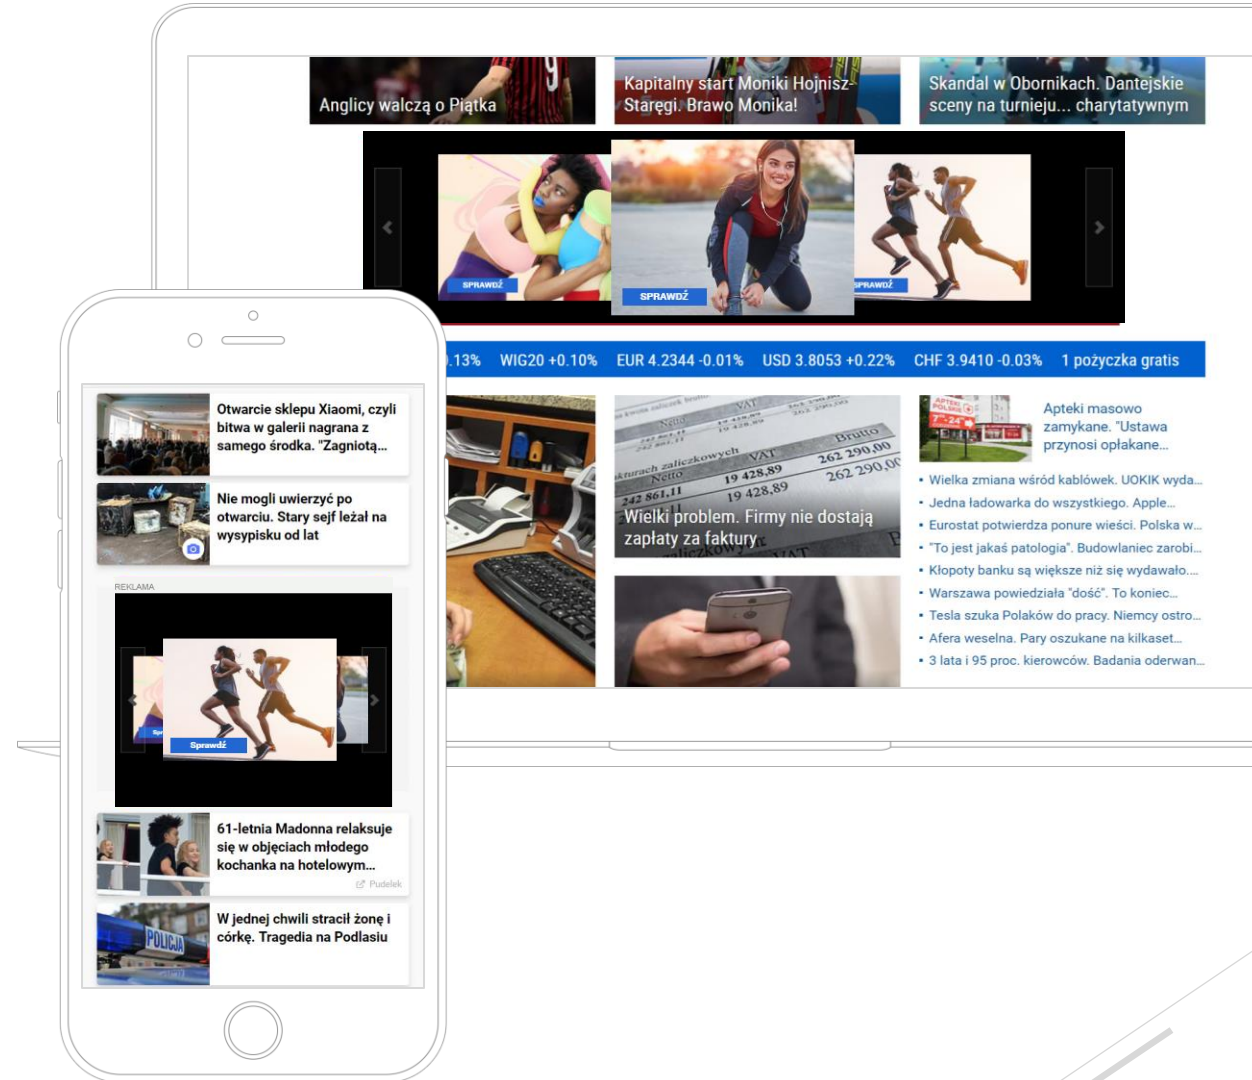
Anglicy walczą o Piątka

Kapitalny start Moniki Hojnisz-Staręgi. Brawo Monika!

Skandal w Obornikach. Dantejskie sceny na turnieju... charytatywnym

SPRAWDŹ

SPRAWDŹ

SPRAWDŹ

.13% WIG20 +0.10% EUR 4.2344 -0.01% USD 3.8053 +0.22% CHF 3.9410 -0.03% 1 pożyczka gratis

Wielki problem. Firmy nie dostają zapłaty za faktury

Apteki masowo zamykane. "Ustawa przynosi opłakane...

• Wielka zmiana wśród kablówek. UOKiK wyda...
• Jedna ładowarka do wszystkiego. Apple...
• Eurostat potwierdza ponure wieści. Polska w...
• "To jest jakaś patologia". Budowlaniec zarobi...
• Kłopoty banku są większe niż się wydawało...
• Warszawa powiedziała "dość". To koniec...
• Tesla szuka Polaków do pracy. Niemcy ostro...
• Afera weselna. Pary oszukane na kilkaset...
• 3 lata i 95 proc. kierowców. Badania oderwan...

Otwarcie sklepu Xiaomi, czyli bitwa w galerii nagrana z samego środka. "Zagniotą...

Nie mogli uwierzyć po otwarciu. Stary sejf leżał na wysypisku od lat

REKLAMA

Sprawdź

61-letnia Madonna relaksuje się w objęciach młodego kochanka na hotelowym...

Pudelek

W jednej chwili stracił żonę i córkę. Tragedia na Podlasiu

POLICJA